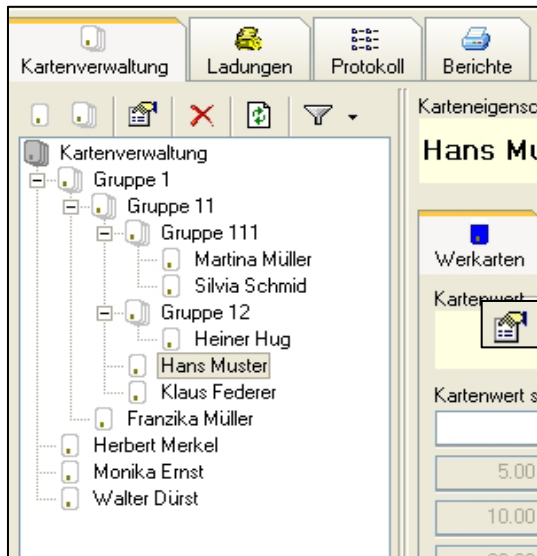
Kartenverwaltung | Ladungen | Protokoll | Berichte

Karteneigensc

Hans Mu

Kartenverwaltung
Gruppe 1
Gruppe 11
Gruppe 111
Martina Müller
Silvia Schmid
Gruppe 12
Heiner Hug
Hans Muster
Klaus Federer
Franzika Müller
Herbert Merkel
Monika Ernst
Walter Dürst

Werkarten

Kartenwert

Kartenwert s

5.00

10.00